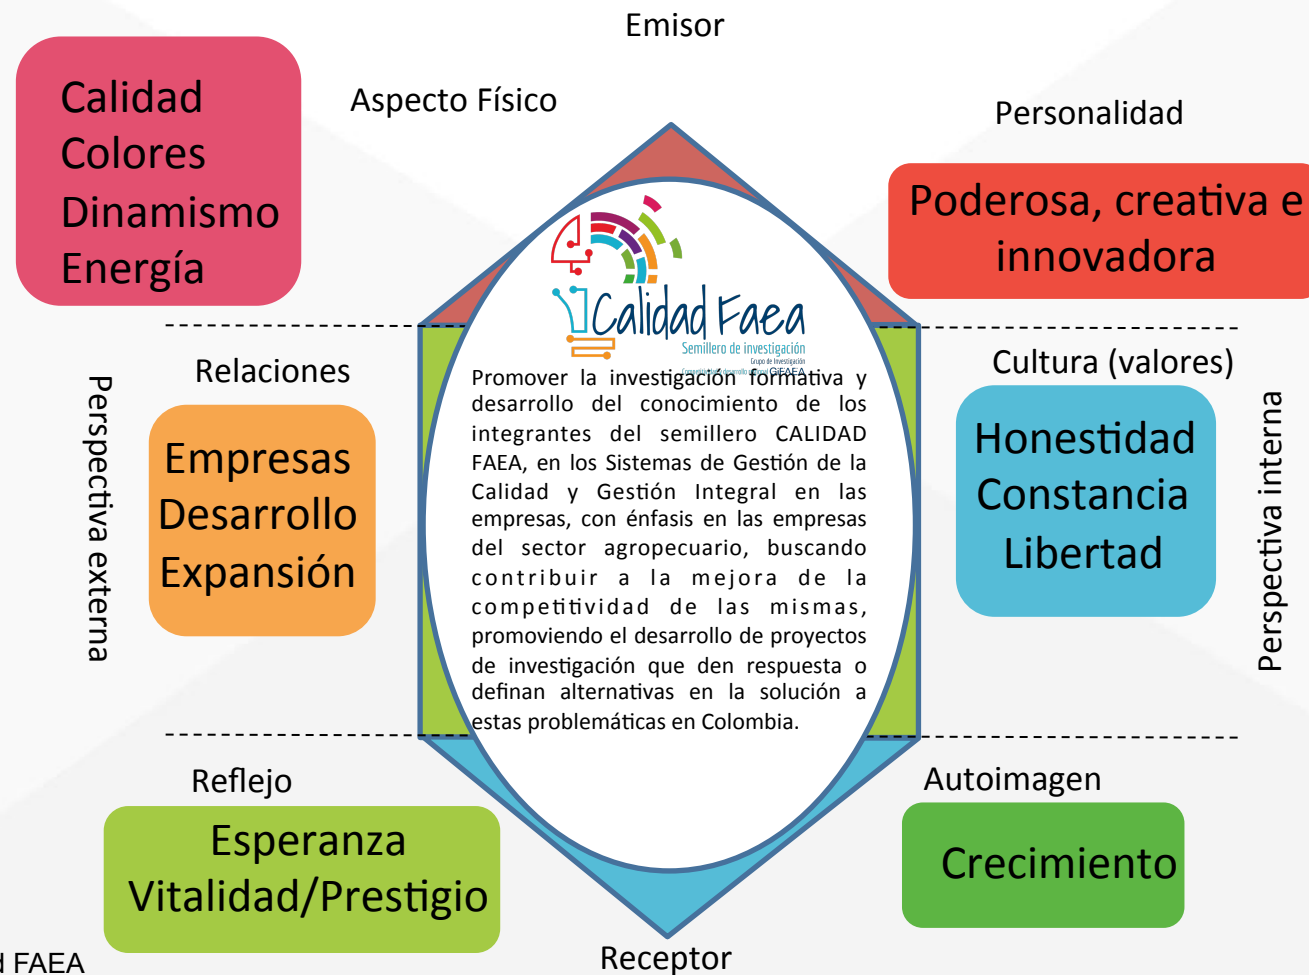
Emisor

Aspecto Físico

Calidad
Colores
Dinamismo
Energía

Personalidad

Poderosa, creativa e innovadora

Calidad Faea
Semillero de investigación
Grupo de Investigación
GIFAEA

Relaciones

Empresas
Desarrollo
Expansión

Perspectiva externa

Promover la investigación formativa y desarrollo del conocimiento de los integrantes del semillero CALIDAD FAEA, en los Sistemas de Gestión de la Calidad y Gestión Integral en las empresas, con énfasis en las empresas del sector agropecuario, buscando contribuir a la mejora de la competitividad de las mismas, promoviendo el desarrollo de proyectos de investigación que den respuesta o definan alternativas en la solución a estas problemáticas en Colombia.

Cultura (valores)

Honestidad
Constancia
Libertad

Perspectiva interna

Reflejo

Esperanza
Vitalidad/Prestigio

Autoimagen

Crecimiento

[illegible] FAEA

Receptor